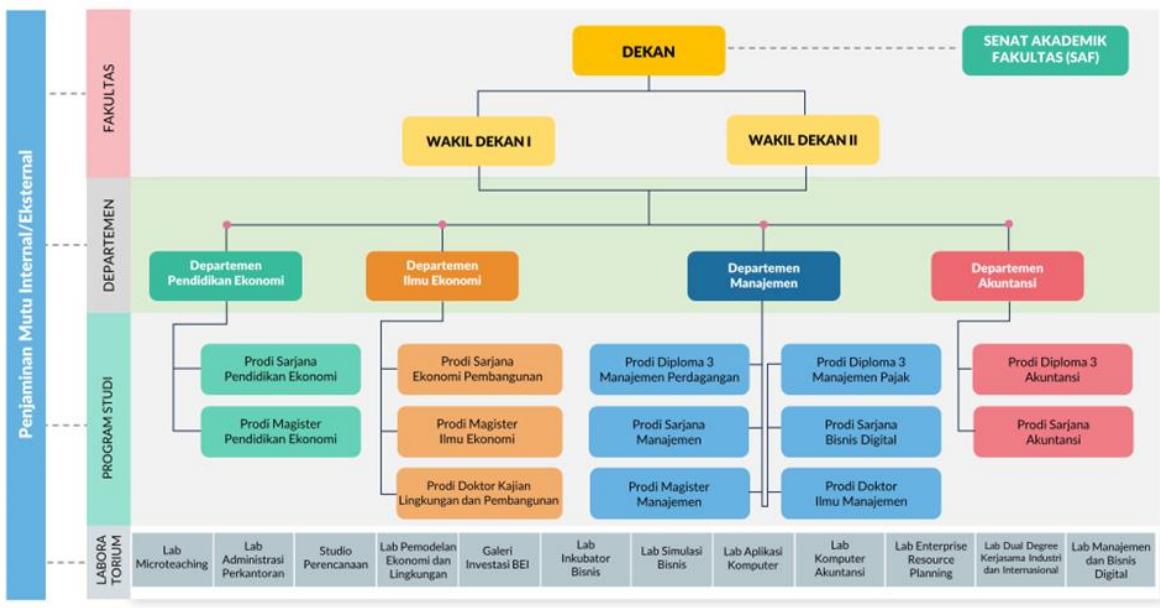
Penjaminan Mutu Internal/Eksternal

FAKULTAS

DEKAN

SENAT AKADEMIK FAKULTAS (SAF)

WAKIL DEKAN I

WAKIL DEKAN II

DEPARTEMEN

Departemen Pendidikan Ekonomi

Departemen Ilmu Ekonomi

Departemen Manajemen

Departemen Akuntansi

PROGRAM STUDI

Prodi Sarjana Pendidikan Ekonomi

Prodi Magister Pendidikan Ekonomi

Prodi Sarjana Ekonomi Pembangunan

Prodi Magister Ilmu Ekonomi

Prodi Doktor Kajian Lingkungan dan Pembangunan

Prodi Diploma 3 Manajemen Perdagangan

Prodi Sarjana Manajemen

Prodi Magister Manajemen

Prodi Diploma 3 Manajemen Pajak

Prodi Sarjana Bisnis Digital

Prodi Doktor Ilmu Manajemen

Prodi Diploma 3 Akuntansi

Prodi Sarjana Akuntansi

LABORA TORIUM

| Lab Microteaching | Lab Administrasi Perkantoran | Studio Perencanaan | Lab Pemodelan Ekonomi dan Lingkungan | Galeri Investasi BEI | Lab Inkubator Bisnis | Lab Simulasi Bisnis | Lab Aplikasi Komputer | Lab Komputer Akuntansi | Lab Enterprise Resource Planning | Lab Dual Degree Kerjasama Industri dan Internasional | Lab Manajemen dan Bisnis Digital |
|---|---|---|---|---|---|---|---|---|---|---|---|